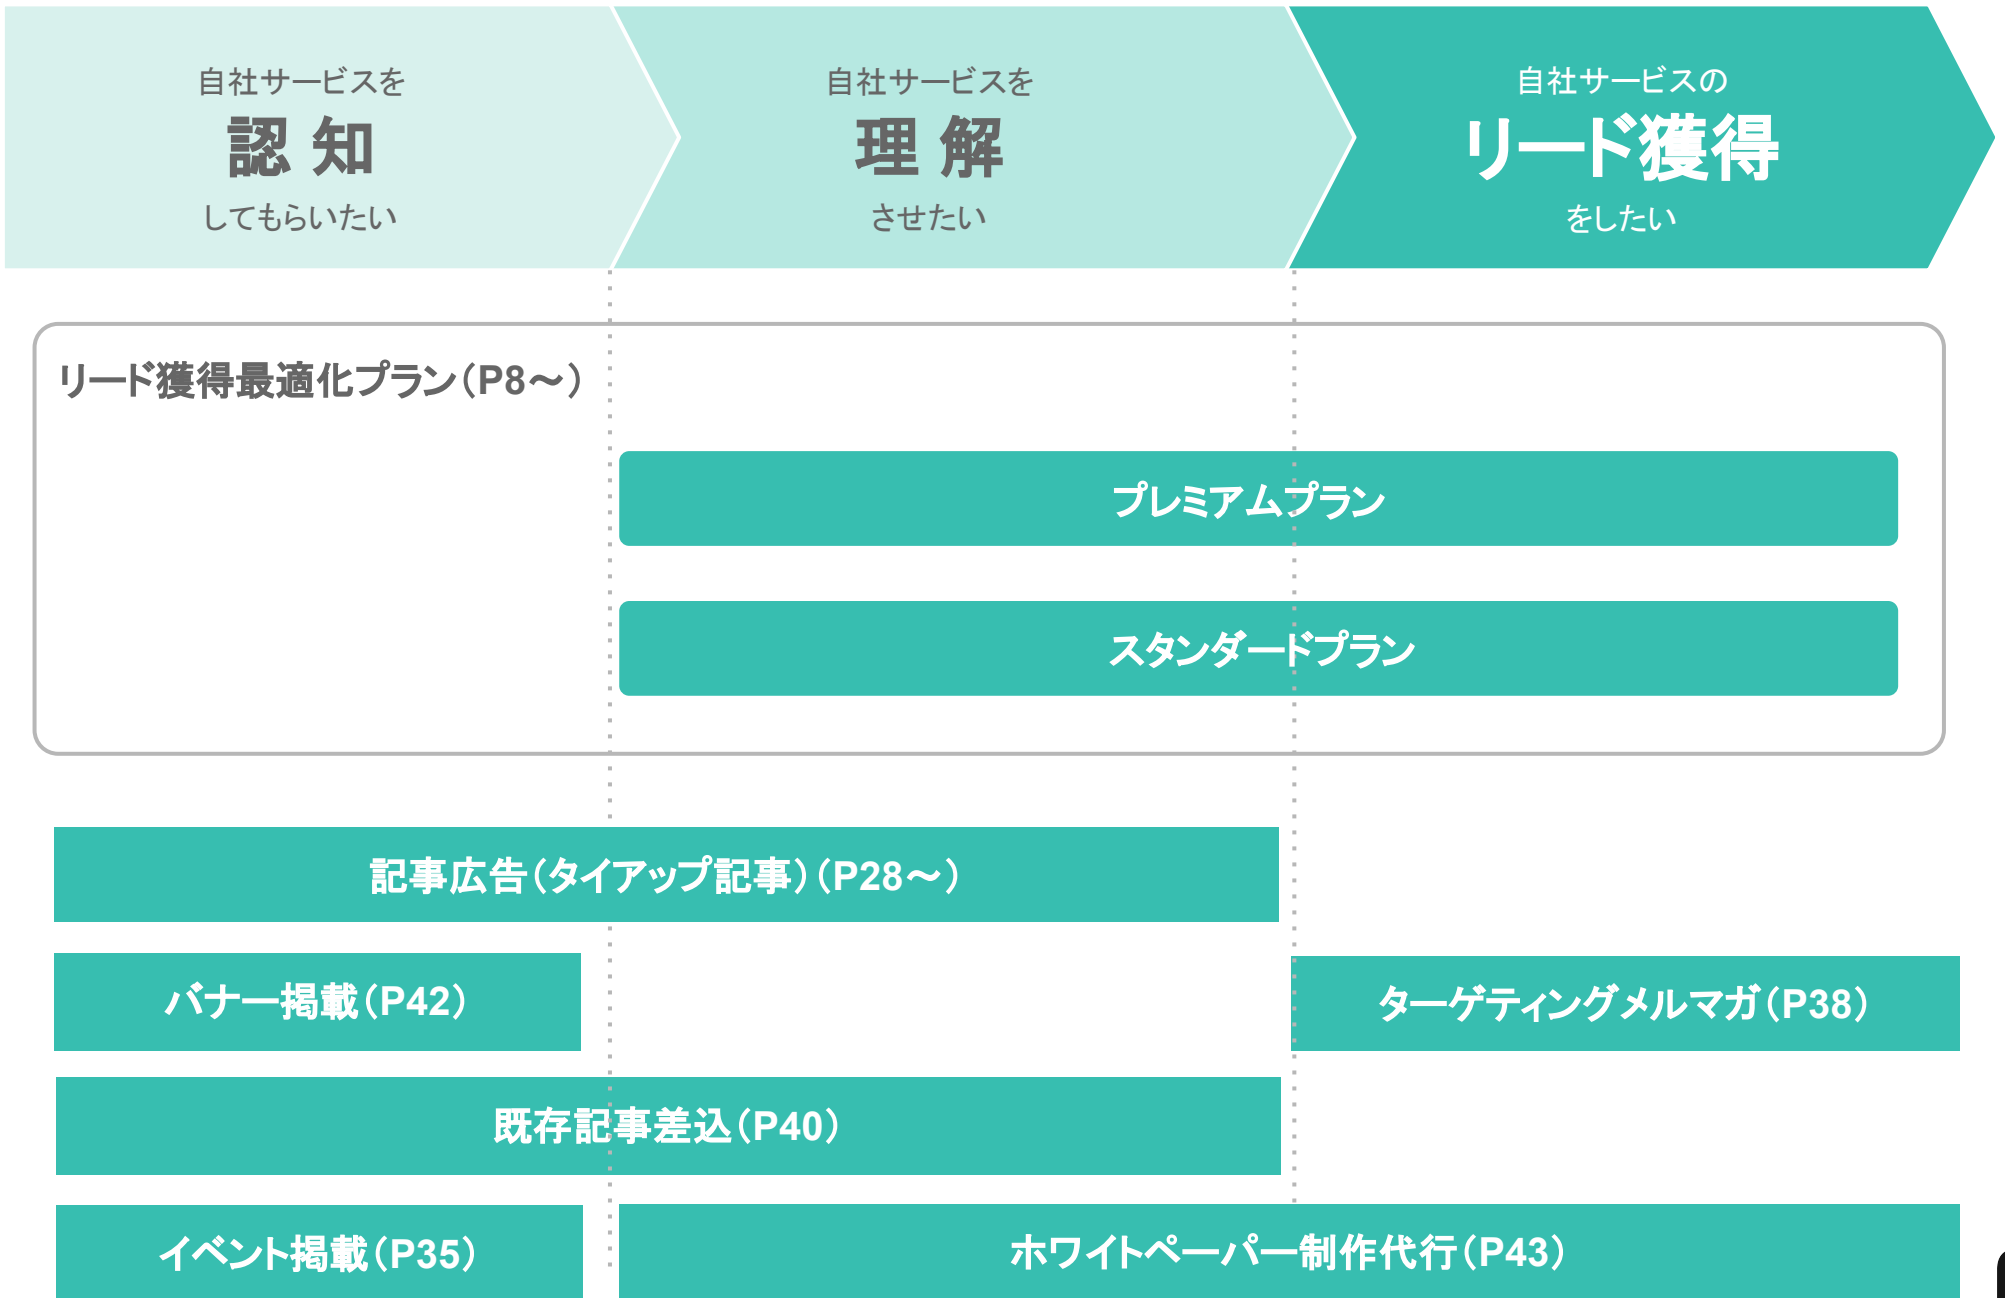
自社サービスを
認 知
してもらいたい

自社サービスを
理 解
させたい

自社サービスの
リード獲得
をしたい

リード獲得最適化プラン（P8～）

プレミアムプラン

スタンダードプラン

記事広告（タイアップ記事）（P28～）

バナー掲載（P42）

ターゲティングメルマガ（P38）

既存記事差込（P40）

イベント掲載（P35）

ホワイトペーパー制作代行（P43）